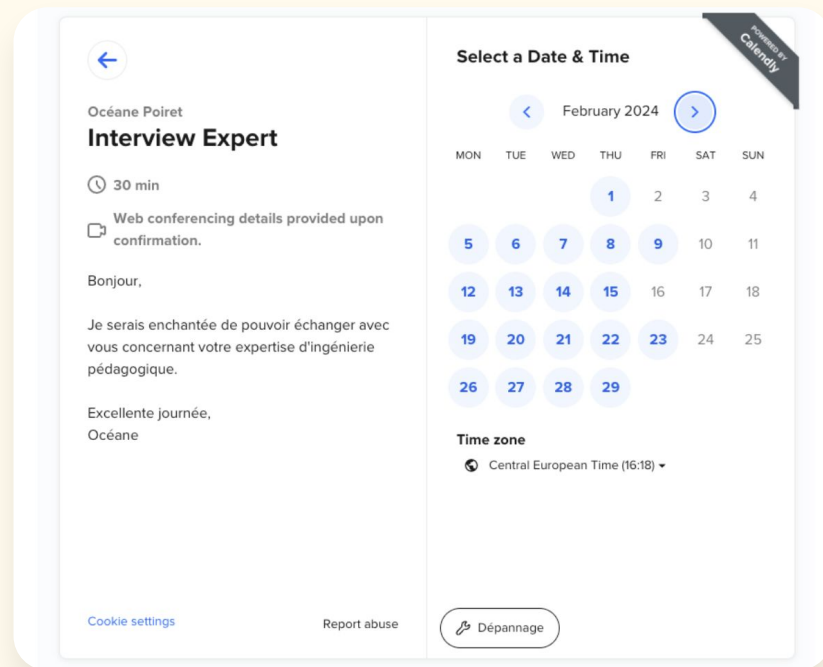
Océane Poiret
Interview Expert

30 min

Web conferencing details provided upon confirmation.

Bonjour,

Je serais enchantée de pouvoir échanger avec vous concernant votre expertise d'ingénierie pédagogique.

Excellente journée,
Océane

Cookie settings

Report abuse

Select a Date & Time

POWERED BY Calendly

February 2024

| MON | TUE | WED | THU | FRI | SAT | SUN |
|---|---|---|---|---|---|---|
| | | | 1 | 2 | 3 | 4 |
| 5 | 6 | 7 | 8 | 9 | 10 | 11 |
| 12 | 13 | 14 | 15 | 16 | 17 | 18 |
| 19 | 20 | 21 | 22 | 23 | 24 | 25 |
| 26 | 27 | 28 | 29 | | | |

Time zone
Central European Time (16:18) ▾

Dépannage